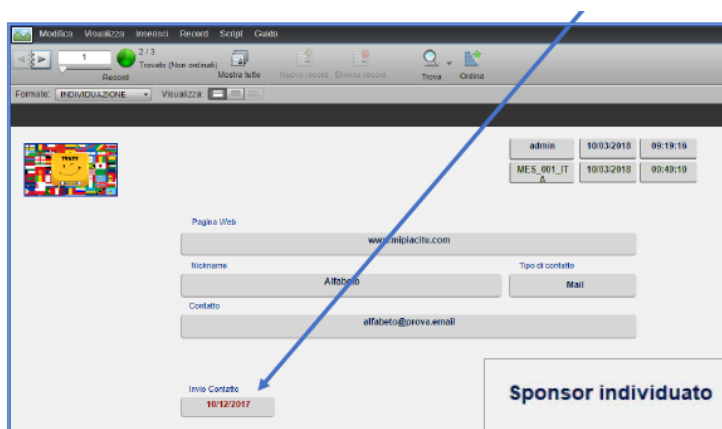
Modifica Visualizza Inserisci Record Script Guida

1

2 / 3
Trovato (Non ordinati)

Record

Mostra tutto

Nuovo record

Elimina record

Trova

Ordina

Formato: INDIVIDUAZIONE

Visualizza

admin | 10/03/2018 | 09:19:16

MES_001_ITA | 10/03/2018 | 09:40:10

Pagina Web

www.mipiacitu.com

Nickname

Alfabeto

Tipo di contatto

Mail

Contatto

alfabeto@prova.email

Invio Contatto

10/12/2017

Sponsor individuato